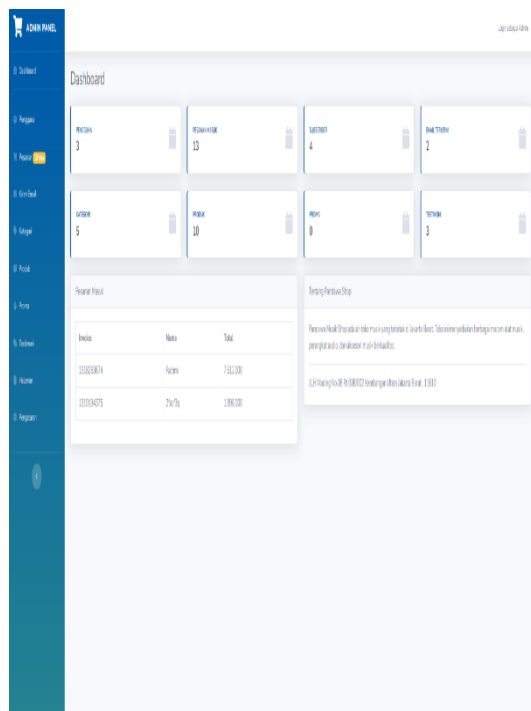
ADMIN PANEL

Login sebagai Admin

Dashboard

Pengguna

Pesanan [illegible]

Kirim Email

Kategori

Produk

Promo

Testimoni

Rekening

Pengaturan

Dashboard

PENGGUNA
3

PESANAN MASUK
13

CUSTOMER
4

BANK TERSEDIA
2

KATEGORI
5

PRODUK
10

PROMO
0

TESTIMONI
3

Pesanan Masuk

| Invoice | Nama | Total |
|---|---|---|
| 1318103674 | Fachmi | 7.511.000 |
| 1318104375 | Zha'Sa | 1.996.000 |

Tentang Pandawa Shop

Pandawa Musik Shop adalah toko musik yang terletak di Jakarta Barat. Toko ini menyediakan berbagai macam alat musik, perangkat audio, dan aksesoris musik berkualitas.

Jl.H Maning No.98 Rt 008/012 Kembangan Utara Jakarta Barat, 11610